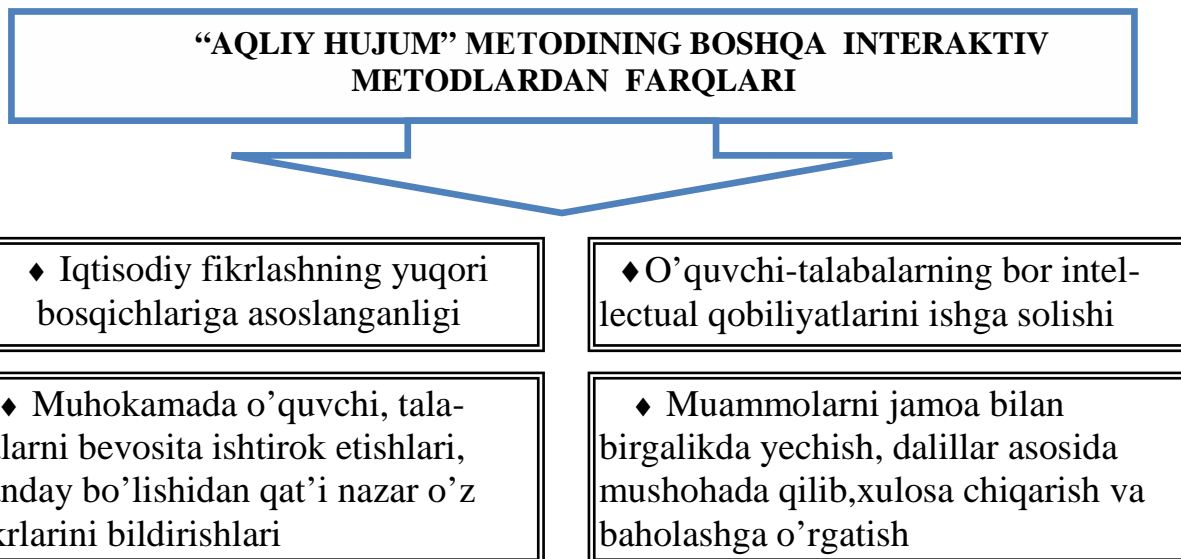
“AQLIY HUJUM” METODINING BOSHQA INTERAKTIV METODLARDAN FARQLARI

♦ Iqtisodiy fikrlashning yuqori bosqichlariga asoslanganligi

♦O’quvchi-talabalarning bor intellectual qobiliyatlarini ishga solishi

♦ Muhokamada o’quvchi, tala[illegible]larni bevosita ishtirok etishlari, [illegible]nday bo’lishidan qat’i nazar o’z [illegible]krlarini bildirishlari

♦ Muammolarni jamoa bilan birgalikda yechish, dalillar asosida mushohada qilib,xulosa chiqarish va baholashga o’rgatish